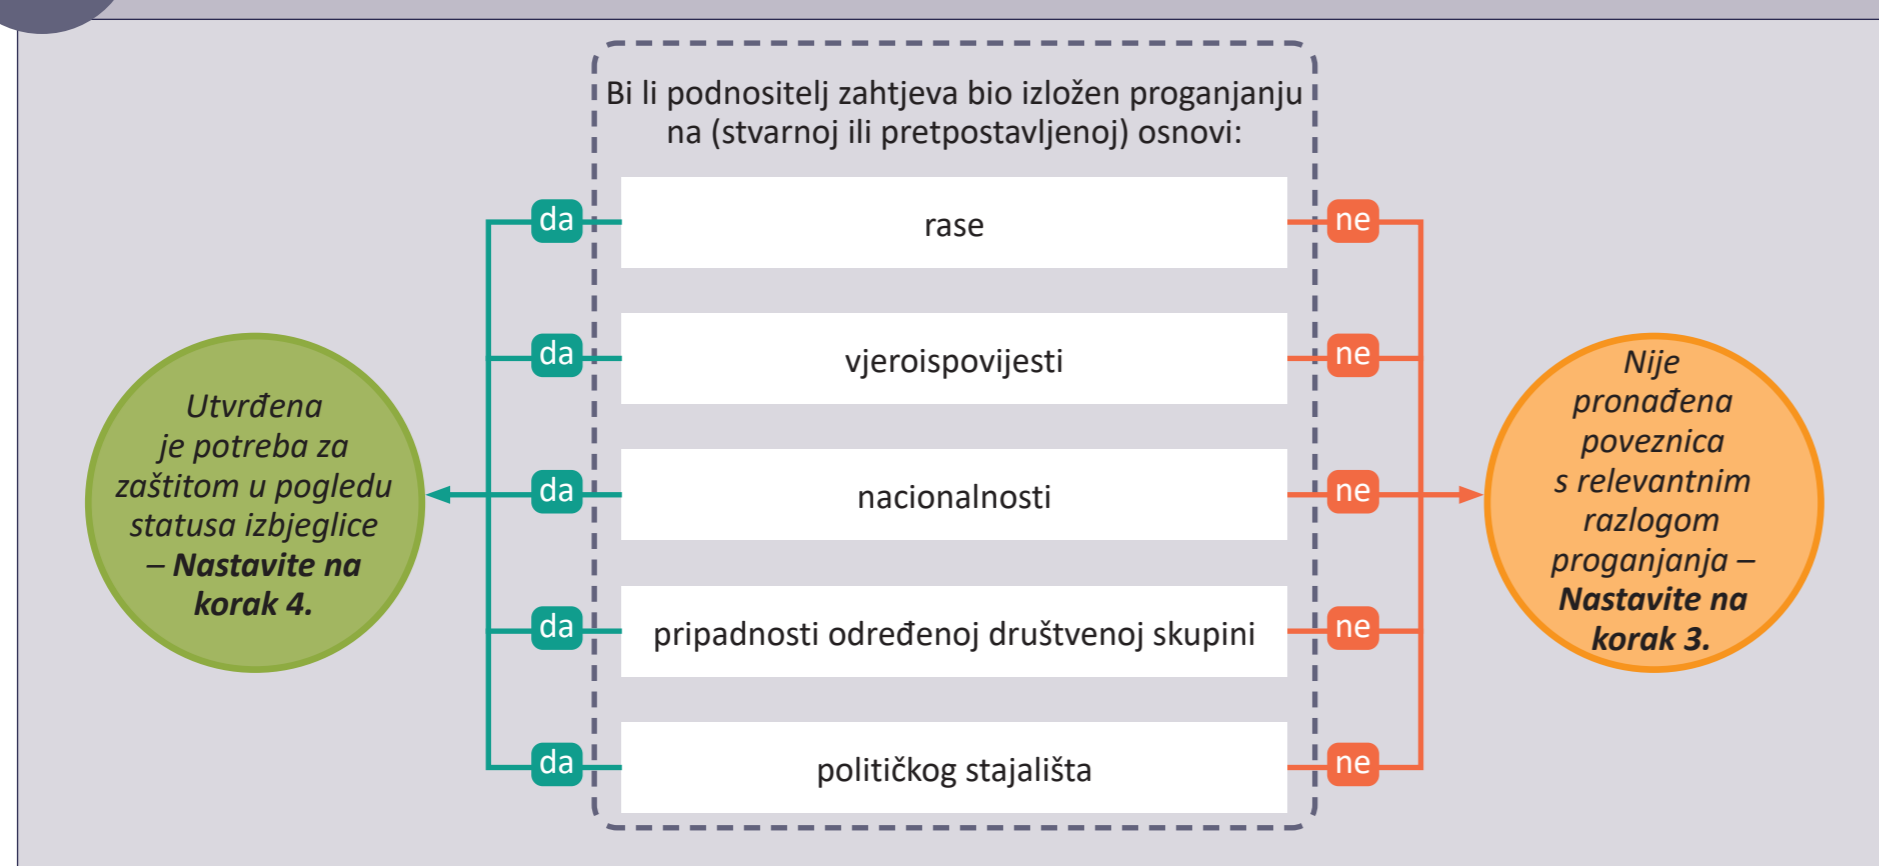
Bi li podnositelj zahtjeva bio izložen proganjanju na (stvarnoj ili pretpostavljenoj) osnovi:

da
rase
ne

da
vjeroispovijesti
ne

da
nacionalnosti
ne

da
pripadnosti određenoj društvenoj skupini
ne

da
političkog stajališta
ne

Utvrđena je potreba za zaštitom u pogledu statusa izbjeglice – **Nastavite na korak 4.**

Nije pronađena poveznica s relevantnim razlogom proganjanja – **Nastavite na korak 3.**